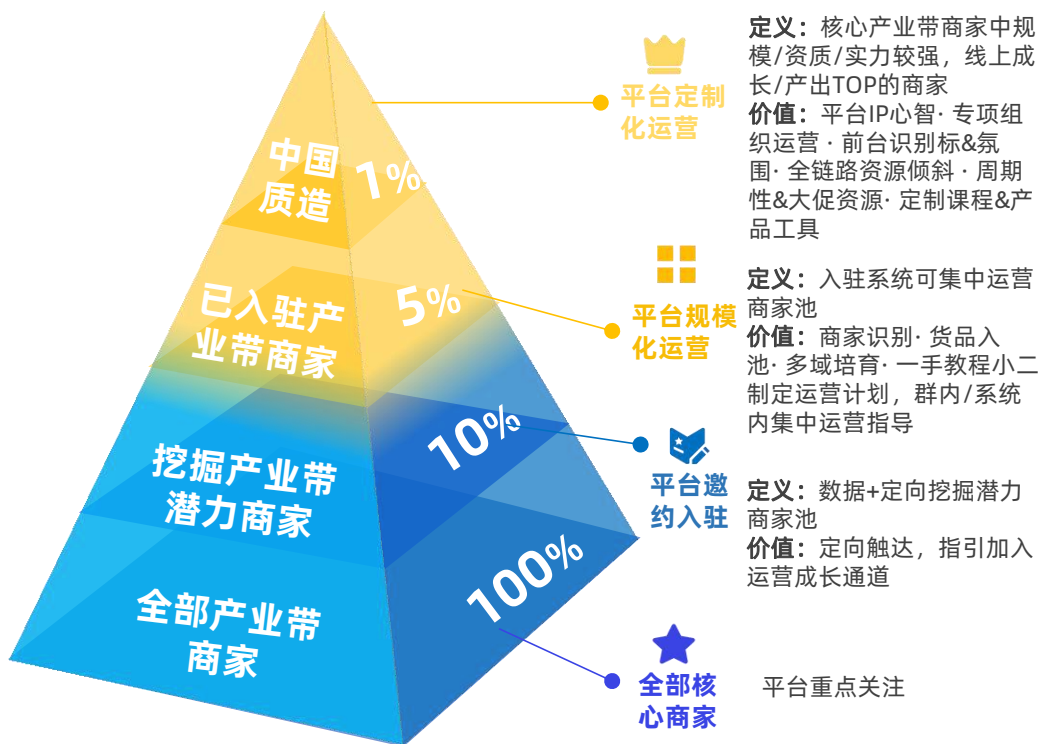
中国质造

1%

已入驻产业带商家

5%

挖掘产业带潜力商家

10%

全部产业带商家

100%

平台定制化运营

定义：核心产业带商家中规模/资质/实力较强，线上成长/产出TOP的商家
价值：平台IP心智· 专项组织运营 · 前台识别标&氛围· 全链路资源倾斜 · 周期性&大促资源· 定制课程&产品工具

平台规模化运营

定义：入驻系统可集中运营商家池
价值：商家识别· 货品入池· 多域培育· 一手教程小二制定运营计划，群内/系统内集中运营指导

平台邀约入驻

定义：数据+定向挖掘潜力商家池
价值：定向触达，指引加入运营成长通道

全部核心商家

平台重点关注